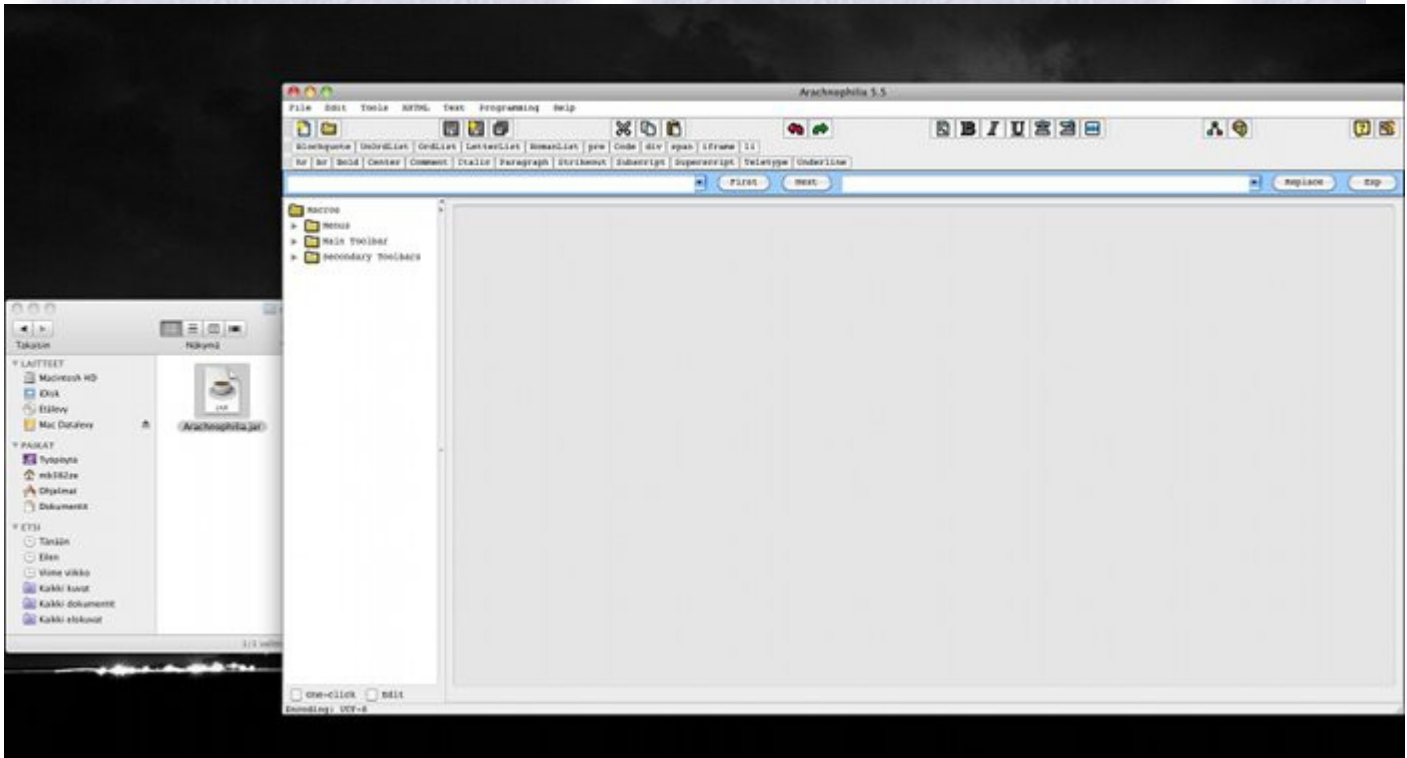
Arachnophilia 5.5

File Edit Tools XHTML Text Programming Help

Blockquote | UnOrdList | OrdList | LetterList | RomanList | pre | Code | div | span | iframe | li

hr | br | Bold | Center | Comment | Italic | Paragraph | Strikeout | Subscript | Superscript | Teletype | Underline

First Next Replace Exp

Macros
Menus
Main Toolbar
Secondary Toolbars

One-click Edit
Encoding: UTF-8

Takaisin Näkymä

LAITTEET
Macintosh HD
iDisk
Etälevy
Mac Datalevy

PAIKAT
Työpöytä
mb362ze
Ohjelmat
Dokumentit

ETSI
Tänään
Eilen
Viime viikko
Kaikki kuvat
Kaikki dokumentit
Kaikki elokuvat

JAR
Arachnophilia.jar

1/1 valittu